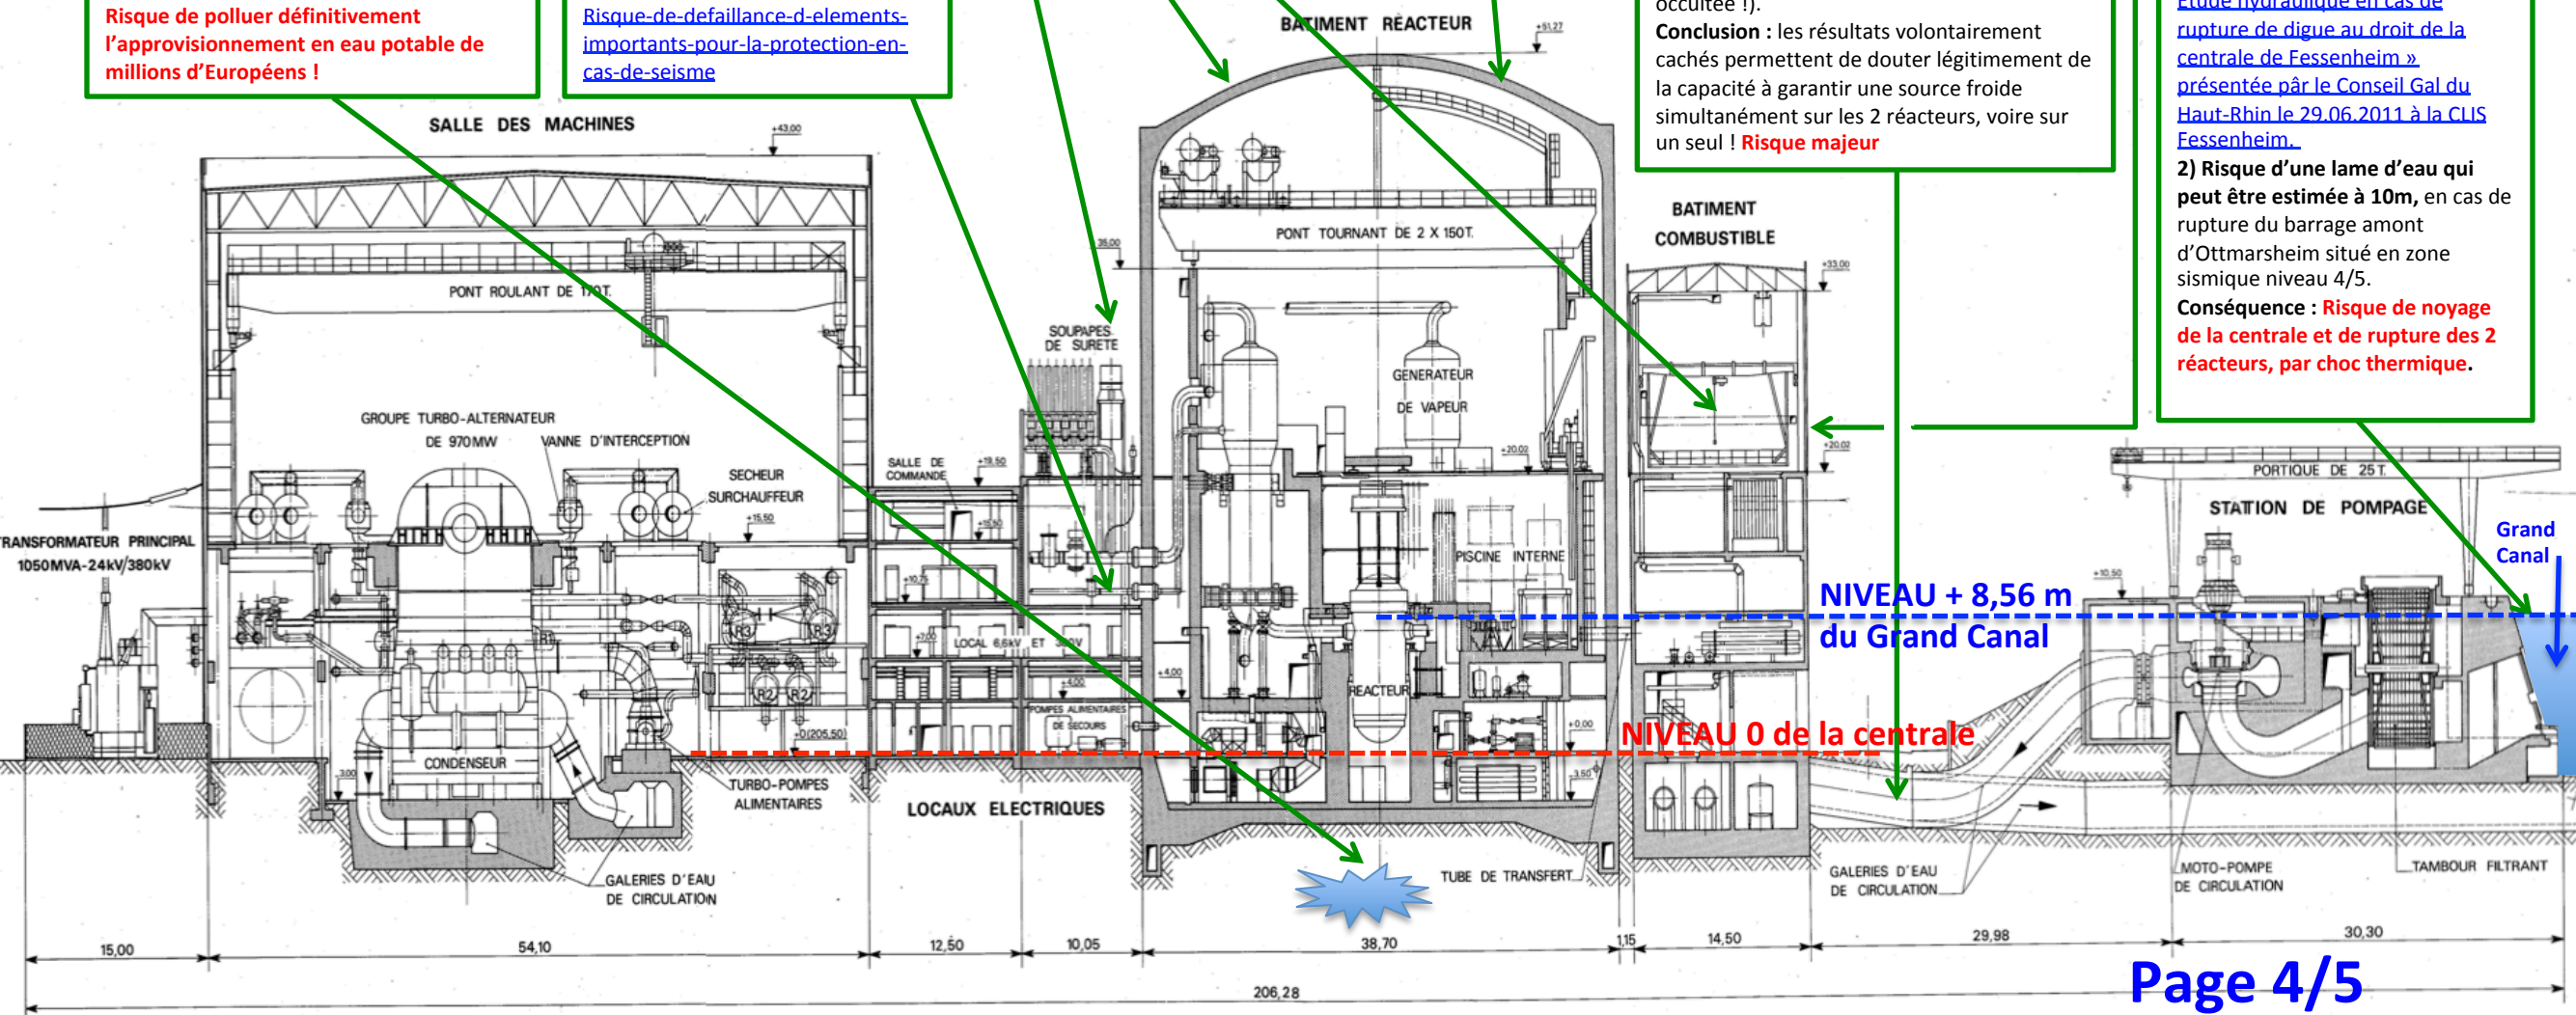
Risque de polluer définitivement l'approvisionnement en eau potable de millions d'Européens !

Risque-de-defaillance-d-elements-importants-pour-la-protection-en-cas-de-seisme

occultée !).
Conclusion : les résultats volontairement cachés permettent de douter légitimement de la capacité à garantir une source froide simultanément sur les 2 réacteurs, voire sur un seul ! Risque majeur

Etude hydraulique en cas de rupture de digue au droit de la centrale de Fessenheim » présentée pâr le Conseil Gal du Haut-Rhin le 29.06.2011 à la CLIS Fessenheim.
2) Risque d'une lame d'eau qui peut être estimée à 10m, en cas de rupture du barrage amont d'Ottmarsheim situé en zone sismique niveau 4/5.
Conséquence : Risque de noyage de la centrale et de rupture des 2 réacteurs, par choc thermique.

SALLE DES MACHINES
+43,00
PONT ROULANT DE 170T.
GROUPE TURBO-ALTERNATEUR DE 970 MW
VANNE D'INTERCEPTION
SECHEUR SURCHAUFFEUR
+15,50
TRANSFORMATEUR PRINCIPAL 1050MVA-24kV/380kV
R3
R3
R2
R2
CONDENSEUR
+0(205,50)
-3,00
TURBO-POMPES ALIMENTAIRES
GALERIES D'EAU DE CIRCULATION
SALLE DE COMMANDE
+19,50
+15,50
+10,75
+7,00
LOCAL 6,6kV ET 380V
+4,00
POMPES ALIMENTAIRES DE SECOURS
LOCAUX ELECTRIQUES
SOUPAPES DE SURETE
35,00
BATIMENT REACTEUR
+51,27
PONT TOURNANT DE 2 X 150T.
GENERATEUR DE VAPEUR
+20,02
PISCINE INTERNE
REACTEUR
+4,00
+0,00
-3,60
TUBE DE TRANSFERT
BATIMENT COMBUSTIBLE
+33,00
+20,02
NIVEAU + 8,56 m du Grand Canal
NIVEAU 0 de la centrale
PORTIQUE DE 25T.
STATION DE POMPAGE
+10,50
Grand Canal
GALERIES D'EAU DE CIRCULATION
MOTO-POMPE DE CIRCULATION
TAMBOUR FILTRANT
15,00
54,10
12,50
10,05
38,70
1,15
14,50
29,98
30,30
206,28
Page 4/5